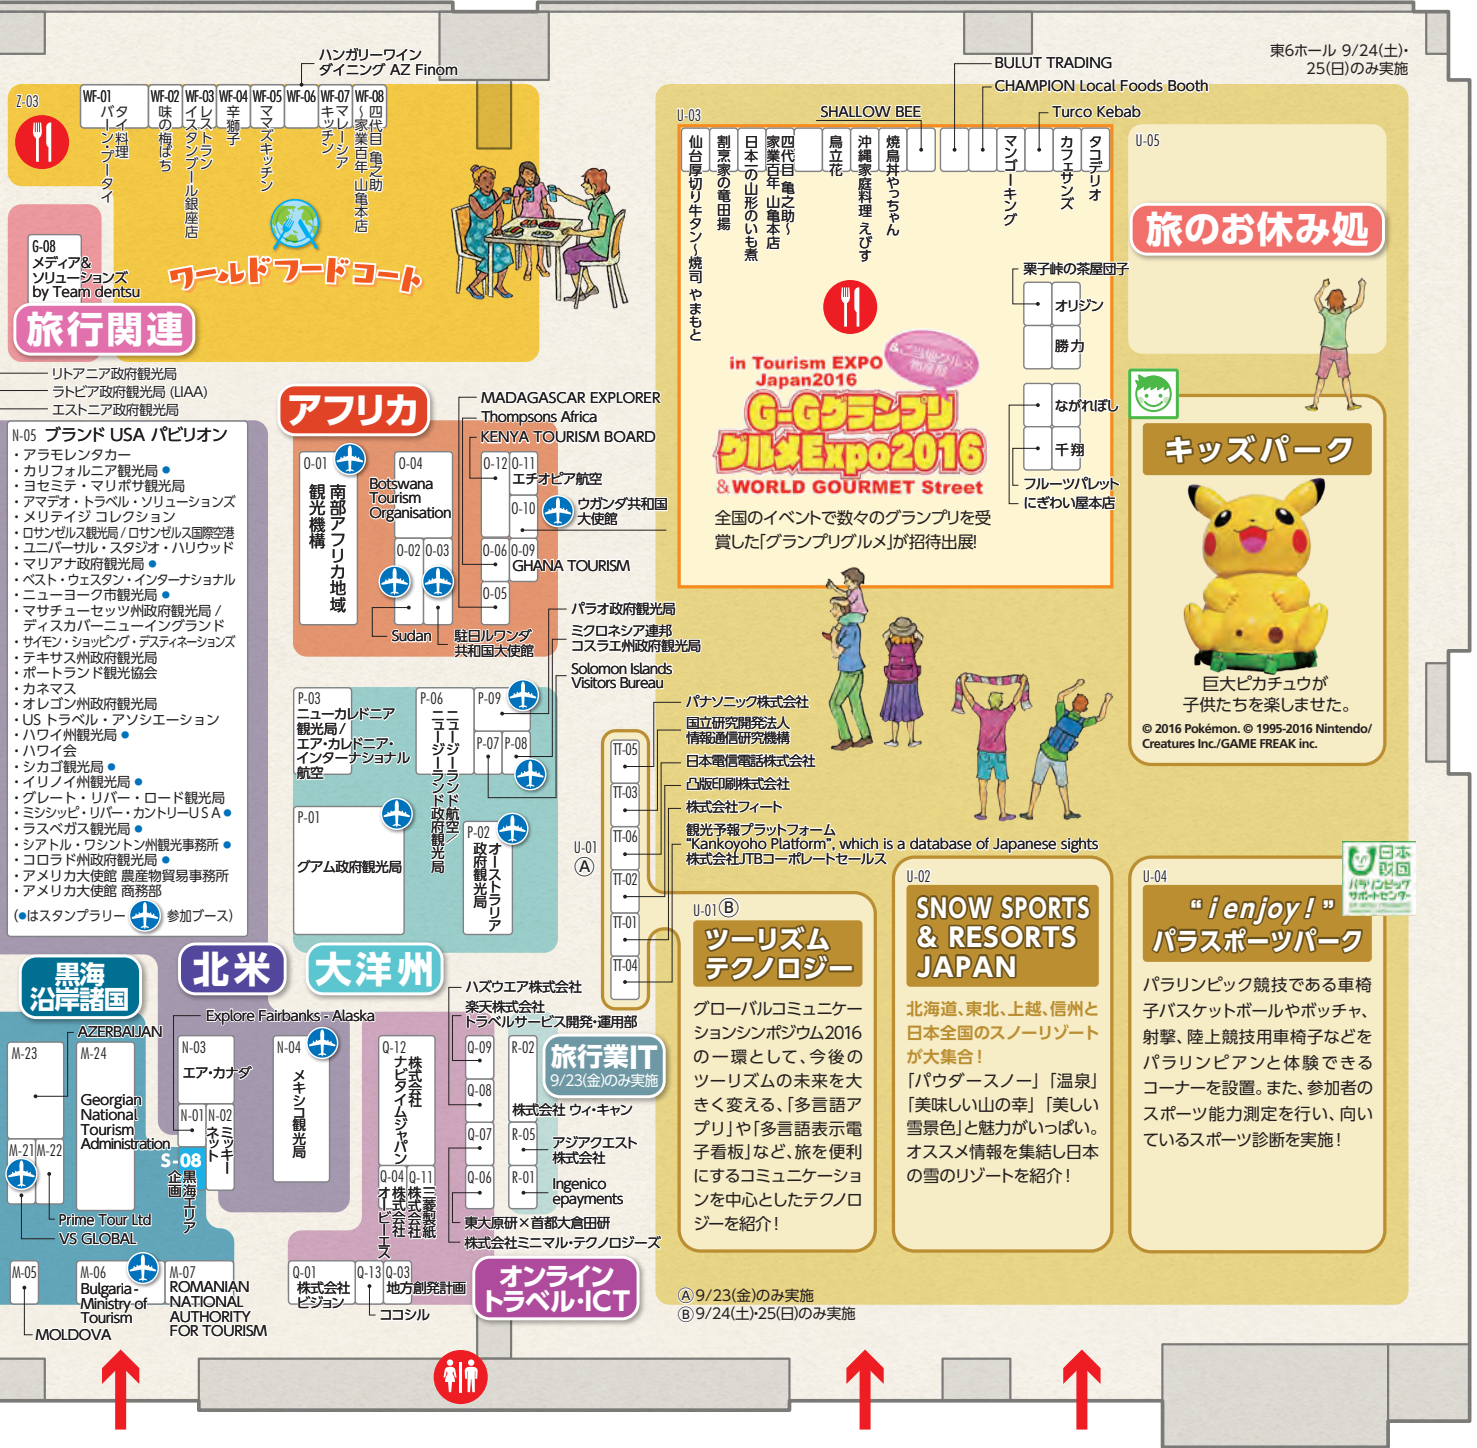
ハンガリーワイン
ダイニング AZ Finom

Z-03

WF-01 パタヤ・イン・ブータイ料理
WF-02 味の梅ばち
WF-03 イスタンブール銀座店
WF-04 レストラン 辛獅子
WF-05 ママズキッチン
WF-06
WF-07 マレーシア キッチン
WF-08 四代目 亀之助 〜家業百年 山亀本店〜

ワールドフードコート

G-08
メディア&
ソリューションズ
by Team dentsu

旅行関連

リトアニア政府観光局
ラトビア政府観光局 (LIAA)
エストニア政府観光局

N-05 ブランド USA パビリオン
・アラモレンタカー
・カリフォルニア観光局 ●
・ヨセミテ・マリポサ観光局
・アマデオ・トラベル・ソリューションズ
・メリテイジ コレクション
・ロサンゼルス観光局 / ロサンゼルス国際空港
・ユニバーサル・スタジオ・ハリウッド
・ベスト・ウェスタン・インターナショナル
・マリアナ政府観光局 ●
・ニューヨーク市観光局 ●
・マサチューセッツ州政府観光局 / ディスカバーニューイングランド
・サイモン・ショッピング・デスティネーションズ
・テキサス州政府観光局
・ポートランド観光協会
・カネマス
・オレゴン州政府観光局
・US トラベル・アソシエーション
・ハワイ州観光局 ●
・ハワイ会
・シカゴ観光局 ●
・イリノイ州観光局 ●
・グレート・リバー・ロード観光局
・ミシシッピ・リバー・カントリーUSA ●
・ラスベガス観光局 ●
・シアトル・ワシントン州観光事務所 ●
・コロラド州政府観光局 ●
・アメリカ大使館 農産物貿易事務所
・アメリカ大使館 商務部
(●はスタンプラリー 参加ブース)

アフリカ
O-01 南部アフリカ地域観光機構
O-04 Botswana Tourism Organisation
O-12 O-11
O-10
O-06 O-09
O-02 O-03
O-05
Sudan
駐日ルワンダ共和国大使館
MADAGASCAR EXPLORER
Thompsons Africa
KENYA TOURISM BOARD
エチオピア航空
ウガンダ共和国大使館
GHANA TOURISM

パラオ政府観光局
ミクロネシア連邦
コスラエ州政府観光局
Solomon Islands
Visitors Bureau

P-03 ニューカレドニア観光局 / エア・カレドニア・インターナショナル航空
P-06 ニュージーランド航空 / ニュージーランド政府観光局
P-09
P-07 P-08
P-01 グアム政府観光局
P-02 オーストラリア政府観光局

北米
大洋州
黒海沿岸諸国

AZERBAIJAN
M-23
M-24 Georgian National Tourism Administration
M-21 M-22
Prime Tour Ltd
VS GLOBAL
M-05
M-06 Bulgaria - Ministry of Tourism
M-07 ROMANIAN NATIONAL AUTHORITY FOR TOURISM
MOLDOVA
S-08 企画エリア

Explore Fairbanks - Alaska
N-03 エア・カナダ
N-01 N-02 ネットミッキー
N-04 メキシコ観光局

Q-12 株式会社ナビタイムジャパン
Q-04 Q-11 株式会社オービーエス 三菱総研株式会社
Q-09
Q-08
Q-07
Q-06
R-02
R-05
R-01
ハズウエア株式会社
楽天株式会社
トラベルサービス開発・運用部
旅行業IT
9/23(金)のみ実施
株式会社 ウィ・キャン
アジアクエスト株式会社
Ingenico epayments
東大原研×首都大倉田研
株式会社ミニマル・テクノロジーズ
Q-01 株式会社ビジョン
Q-13 Q-03 地方創発計画
ココシル
オンライントラベル・ICT

東6ホール 9/24(土)・25(日)のみ実施
BULUT TRADING
CHAMPION Local Foods Booth
SHALLOW BEE
Turco Kebab
U-03
仙台厚切り牛タン〜焼司 やまもと
割烹家の竜田揚
日本一の山形のいも煮
四代目 亀之助 〜家業百年 山亀本店〜
鳥立花
沖縄家庭料理 えびす
焼鳥丼やっちゃん
マンゴーキング
カフェサンズ
タコデリオ
U-05
旅のお休み処
栗子峠の茶屋団子
オリジン
勝力
ながればし
千翔
フルーツパレット
にぎわい屋本店
in Tourism EXPO Japan2016
G-Gグランプリ グルメExpo2016
& WORLD GOURMET Street
全国のイベントで数々のグランプリを受賞した「グランプリグルメ」が招待出展!

キッズパーク
巨大ピカチュウが
子供たちを楽しませた。
© 2016 Pokémon. © 1995-2016 Nintendo/ Creatures Inc./GAME FREAK inc.

パナソニック株式会社
国立研究開発法人
情報通信研究機構
日本電信電話株式会社
凸版印刷株式会社
株式会社フィート
観光予報プラットフォーム
"Kankoyoho Platform", which is a database of Japanese sights
株式会社JTBコーポレートセールス
TT-05
TT-03
TT-06
TT-02
TT-01
TT-04
U-01 Ⓐ
U-01 Ⓑ
ツーリズムテクノロジー
グローバルコミュニケーションシンポジウム2016の一環として、今後のツーリズムの未来を大きく変える、「多言語アプリ」や「多言語表示電子看板」など、旅を便利にするコミュニケーションを中心としたテクノロジーを紹介!

U-02
SNOW SPORTS & RESORTS JAPAN
北海道、東北、上越、信州と日本全国のスノーリゾートが大集合!
「パウダースノー」「温泉」「美味しい山の幸」「美しい雪景色」と魅力がいっぱい。オススメ情報を集結し日本の雪のリゾートを紹介!

U-04
日本財団 パラリンピックサポートセンター
"i enjoy!" パラスポーツパーク
パラリンピック競技である車椅子バスケットボールやボッチャ、射撃、陸上競技用車椅子などをパラリンピアンと体験できるコーナーを設置。また、参加者のスポーツ能力測定を行い、向いているスポーツ診断を実施!

Ⓐ9/23(金)のみ実施
Ⓑ9/24(土)・25(日)のみ実施